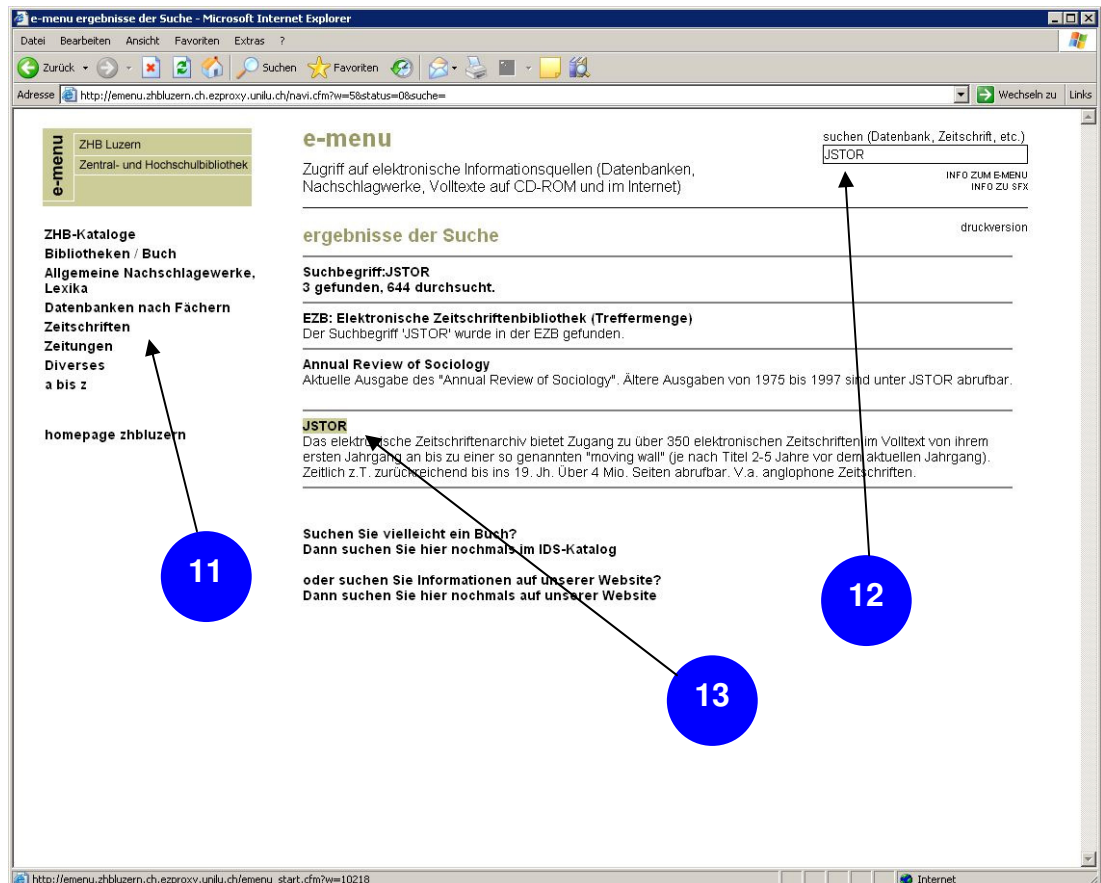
e-menu ergebnisse der Suche - Microsoft Internet Explorer

Datei Bearbeiten Ansicht Favoriten Extras ?

Zurück Suchen Favoriten

Adresse http://emenu.zhbluzern.ch.ezproxy.unilu.ch/navi.cfm?w=5&status=0&suche= Wechseln zu Links

e-menu ZHB Luzern Zentral- und Hochschulbibliothek

ZHB-Kataloge
Bibliotheken / Buch
Allgemeine Nachschlagewerke, Lexika
Datenbanken nach Fächern
Zeitschriften
Zeitungen
Diverses
a bis z

homepage zhbluzern

e-menu

Zugriff auf elektronische Informationsquellen (Datenbanken, Nachschlagwerke, Volltexte auf CD-ROM und im Internet)

suchen (Datenbank, Zeitschrift, etc.)
JSTOR
INFO ZUM E-MENU
INFO ZU SFX

druckversion

ergebnisse der Suche

Suchbegriff:JSTOR
3 gefunden, 644 durchsucht.

EZB: Elektronische Zeitschriftenbibliothek (Treffermenge)
Der Suchbegriff 'JSTOR' wurde in der EZB gefunden.

Annual Review of Sociology
Aktuelle Ausgabe des "Annual Review of Sociology". Ältere Ausgaben von 1975 bis 1997 sind unter JSTOR abrufbar.

JSTOR
Das elektronische Zeitschriftenarchiv bietet Zugang zu über 350 elektronischen Zeitschriften im Volltext von ihrem ersten Jahrgang an bis zu einer so genannten "moving wall" (je nach Titel 2-5 Jahre vor dem aktuellen Jahrgang). Zeitlich z.T. zurückreichend bis ins 19. Jh. Über 4 Mio. Seiten abrufbar. V.a. anglophone Zeitschriften.

Suchen Sie vielleicht ein Buch?
Dann suchen Sie hier nochmals im IDS-Katalog

oder suchen Sie Informationen auf unserer Website?
Dann suchen Sie hier nochmals auf unserer Website

11

12

13

http://emenu.zhbluzern.ch.ezproxy.unilu.ch/emenu_start.cfm?w=10218 Internet